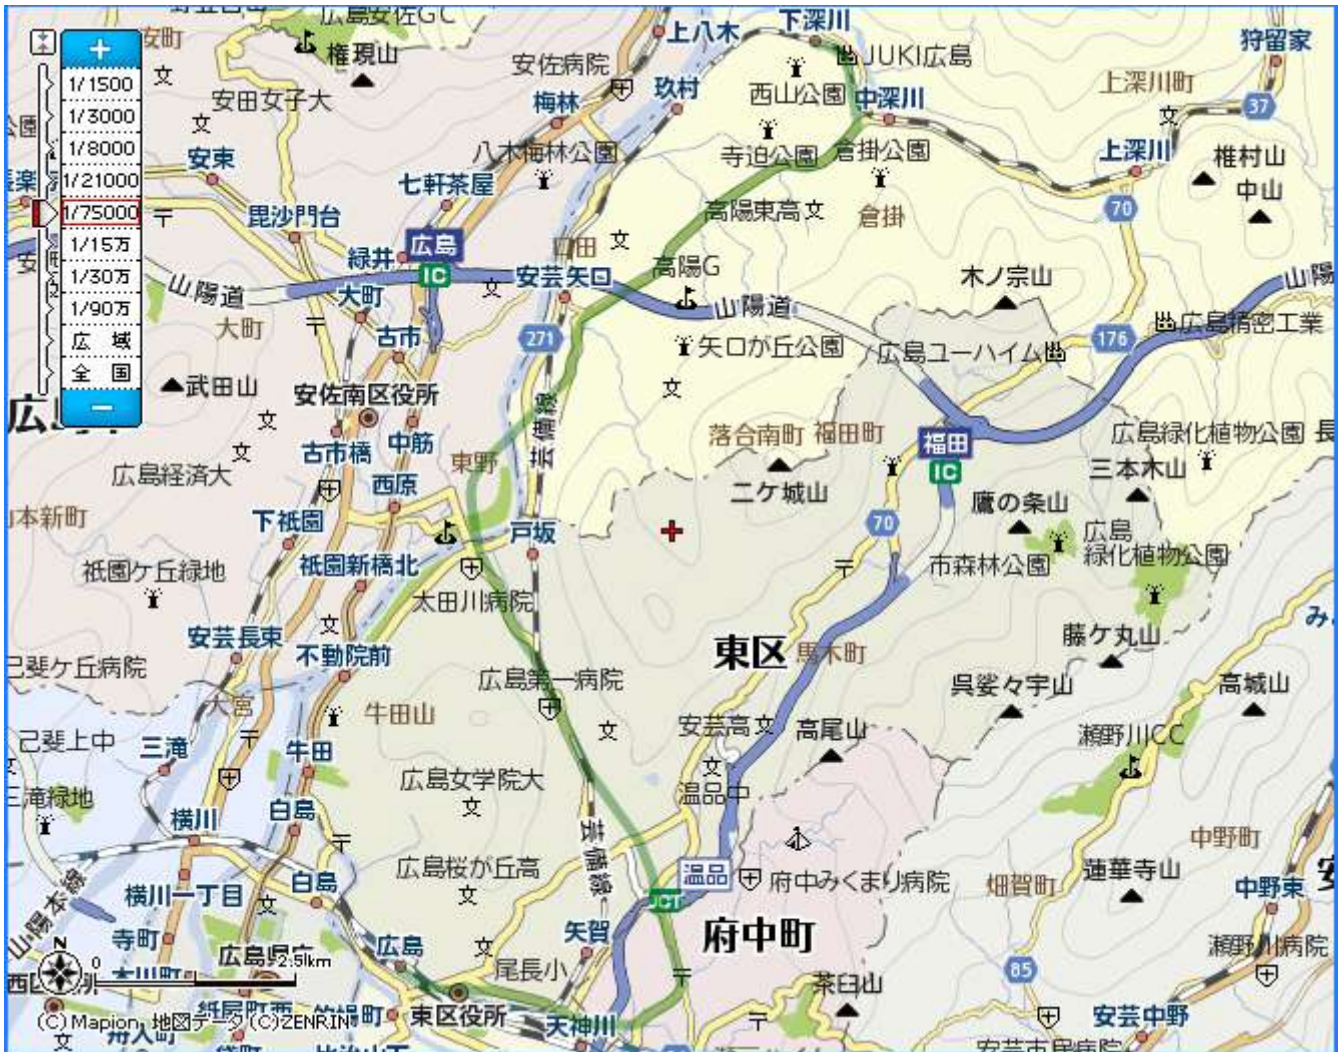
+
1/1500
1/3000
1/8000
1/21000
1/75000
1/15万
1/30万
1/90万
広域
全国
−

広島安佐GC
権現山
安田女子大
安東
毘沙門台
緑井
広島
IC
大町
大町
古市
山陽道
武田山
安佐南区役所
古市橋
中筋
西原
広島経済大
下祇園
祇園新橋北
祇園ケ丘緑地
安芸長束
不動院前
己斐ケ丘病院
大宮
牛田山
己斐上中
三滝
牛田
三滝緑地
横川
白島
白島
横川一丁目
寺町
広島県庁
広島
東区役所
天神川
山陽本線
安佐病院
梅林
玖村
上八木
下深川
JUKI広島
西山公園
中深川
寺迫公園
倉掛公園
八木梅林公園
七軒茶屋
高陽東高
倉掛
口田
高陽G
安芸矢口
山陽道
271
矢口が丘公園
東野
戸坂
太田川病院
広島第一病院
広島女学院大
広島桜が丘高
芸備線
安芸高
高尾山
温品中
温品
JCT
矢賀
尾長小
府中みくまり病院
府中町
茶臼山
東区
馬木町
落合南町
福田町
二ケ城山
福田
IC
70
市森林公園
広島ユーハイム
176
広島精密工業
上深川町
37
上深川
椎村山
中山
70
狩留家
木ノ宗山
山陽
広島緑化植物公園
三本木山
鷹の巣山
広島緑化植物公園
藤ケ丸山
呉娑々宇山
高城山
瀬野川CC
中野町
蓮華寺山
畑賀町
中野東
瀬野川病院
85
安芸中野
0 2.5km
(C) Mapion 地図データ (C)ZENRIN
紙屋町西
銀山町